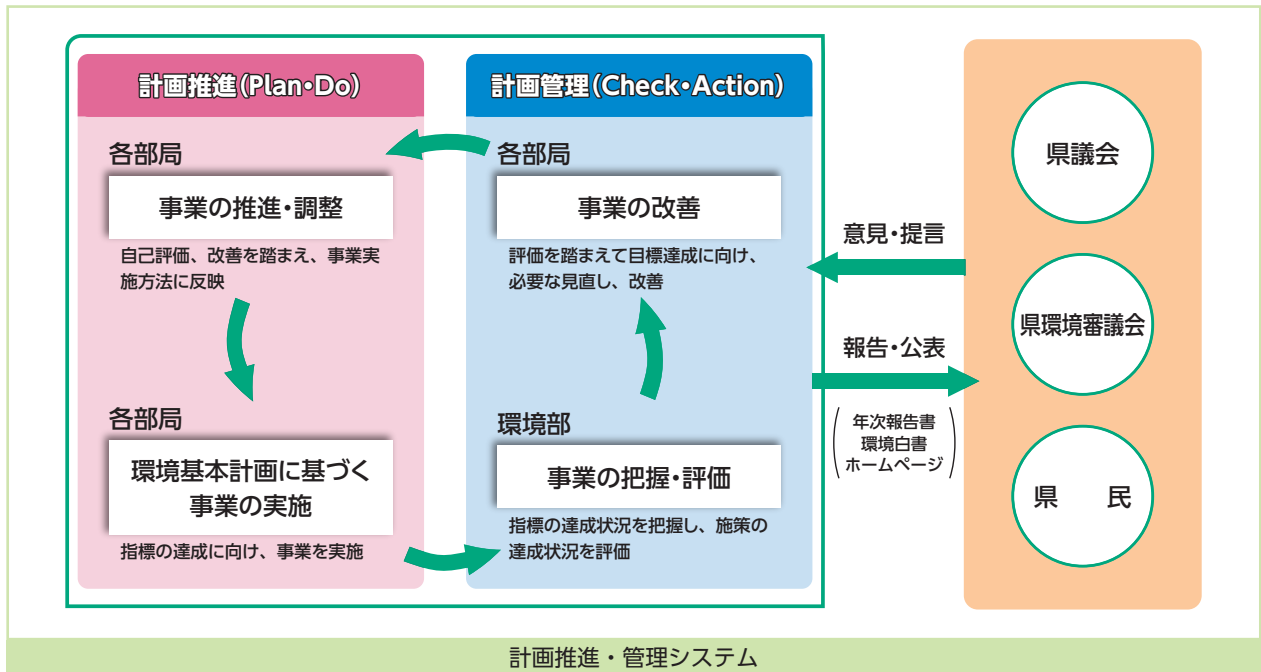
計画推進(Plan・Do)

各部局

事業の推進・調整

自己評価、改善を踏まえ、事業実施方法に反映

各部局

環境基本計画に基づく事業の実施

指標の達成に向け、事業を実施

計画管理(Check・Action)

各部局

事業の改善

評価を踏まえて目標達成に向け、必要な見直し、改善

環境部

事業の把握・評価

指標の達成状況を把握し、施策の達成状況を評価

意見・提言

報告・公表

年次報告書
環境白書
ホームページ

県議会

県環境審議会

県　民

計画推進・管理システム